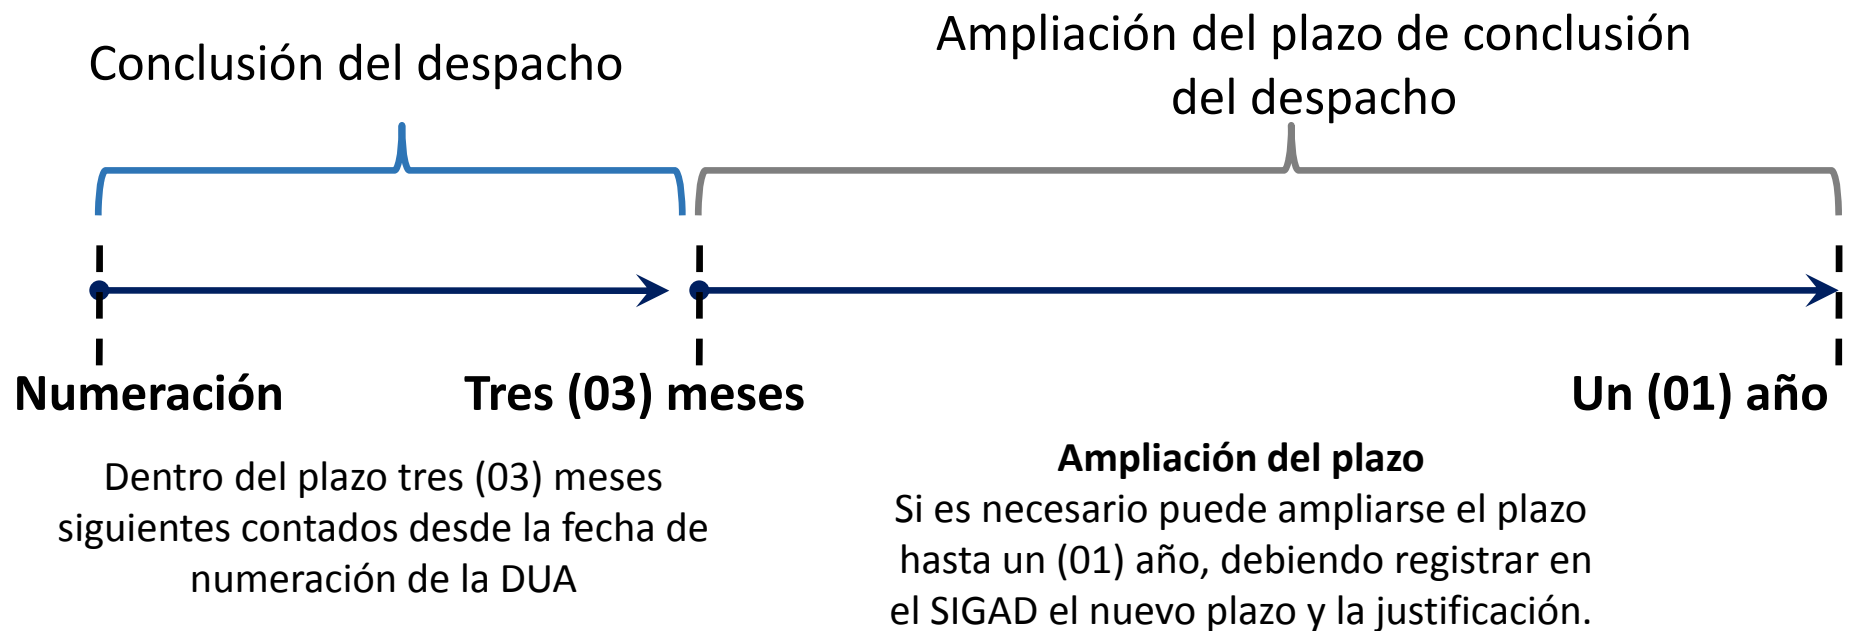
Conclusión del despacho

Ampliación del plazo de conclusión del despacho

Numeración

Tres (03) meses

Un (01) año

Dentro del plazo tres (03) meses siguientes contados desde la fecha de numeración de la DUA

Ampliación del plazo
Si es necesario puede ampliarse el plazo hasta un (01) año, debiendo registrar en el SIGAD el nuevo plazo y la justificación.